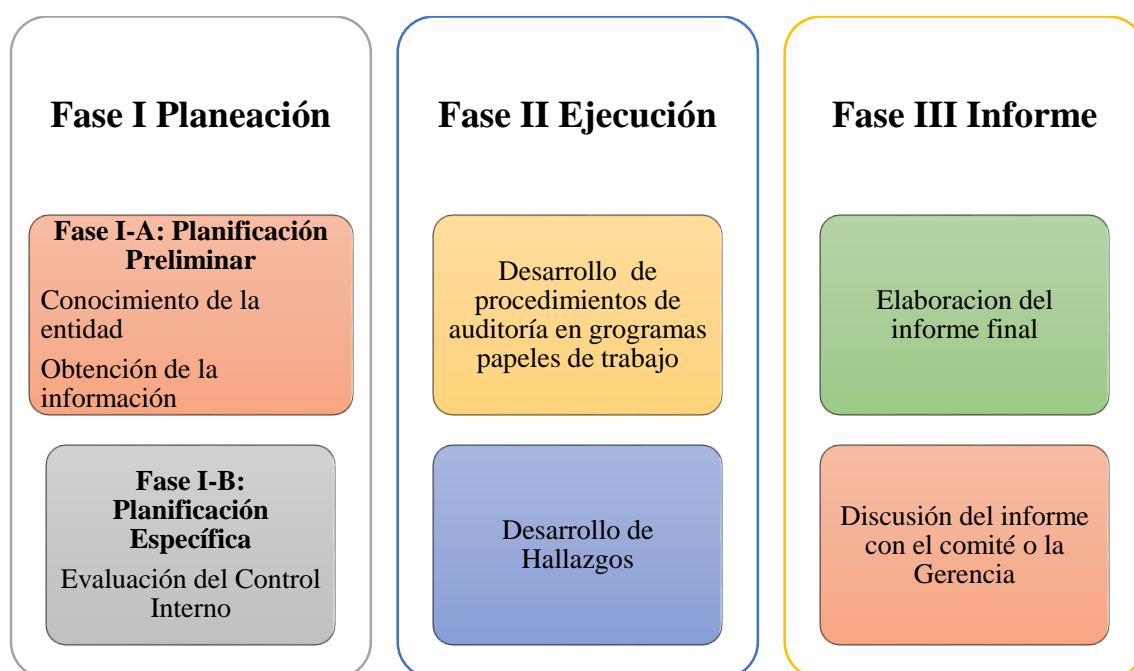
Fase I Planeación

Fase I-A: Planificación Preliminar

Conocimiento de la entidad

Obtención de la información

Fase I-B: Planificación Específica

Evaluación del Control Interno

Fase II Ejecución

Desarrollo de procedimientos de auditoría en grogramas papeles de trabajo

Desarrollo de Hallazgos

Fase III Informe

Elaboracion del informe final

Discusión del informe con el comité o la Gerencia